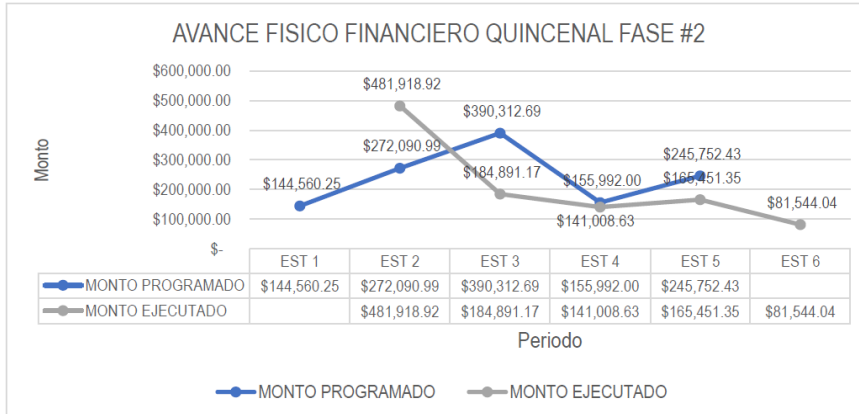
AVANCE FISICO FINANCIERO QUINCENAL FASE #2

Monto

$600,000.00
$500,000.00
$400,000.00
$300,000.00
$200,000.00
$100,000.00
$-

$481,918.92
$390,312.69
$272,090.99
$184,891.17
$144,560.25
$155,992.00
$245,752.43
$165,451.35
$141,008.63
$81,544.04

| | EST 1 | EST 2 | EST 3 | EST 4 | EST 5 | EST 6 |
|---|---|---|---|---|---|---|
| MONTO PROGRAMADO | $144,560.25 | $272,090.99 | $390,312.69 | $155,992.00 | $245,752.43 | |
| MONTO EJECUTADO | | $481,918.92 | $184,891.17 | $141,008.63 | $165,451.35 | $81,544.04 |

Periodo

MONTO PROGRAMADO
MONTO EJECUTADO